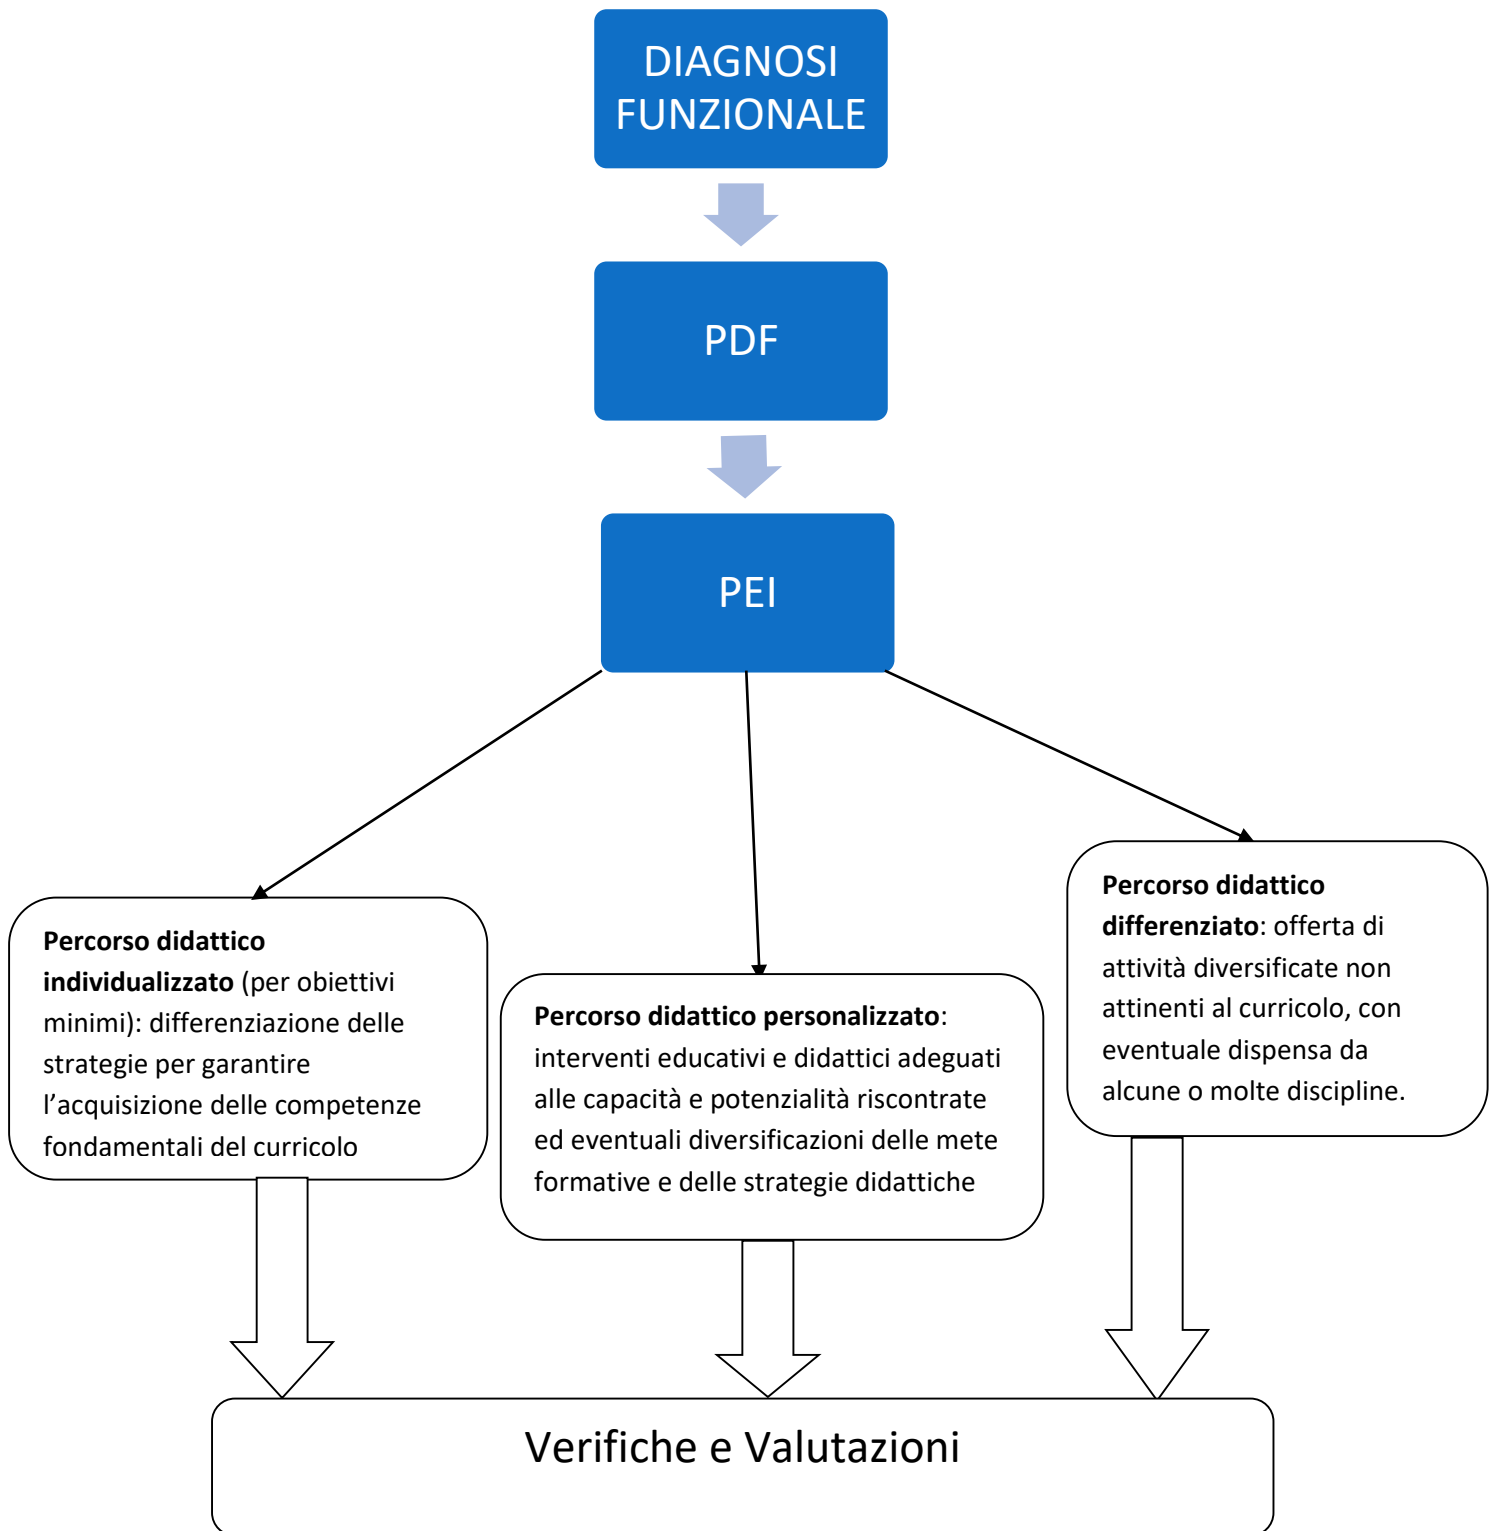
DIAGNOSI FUNZIONALE

PDF

PEI

**Percorso didattico individualizzato** (per obiettivi minimi): differenziazione delle strategie per garantire l'acquisizione delle competenze fondamentali del curricolo

**Percorso didattico personalizzato**: interventi educativi e didattici adeguati alle capacità e potenzialità riscontrate ed eventuali diversificazioni delle mete formative e delle strategie didattiche

**Percorso didattico differenziato**: offerta di attività diversificate non attinenti al curricolo, con eventuale dispensa da alcune o molte discipline.

Verifiche e Valutazioni